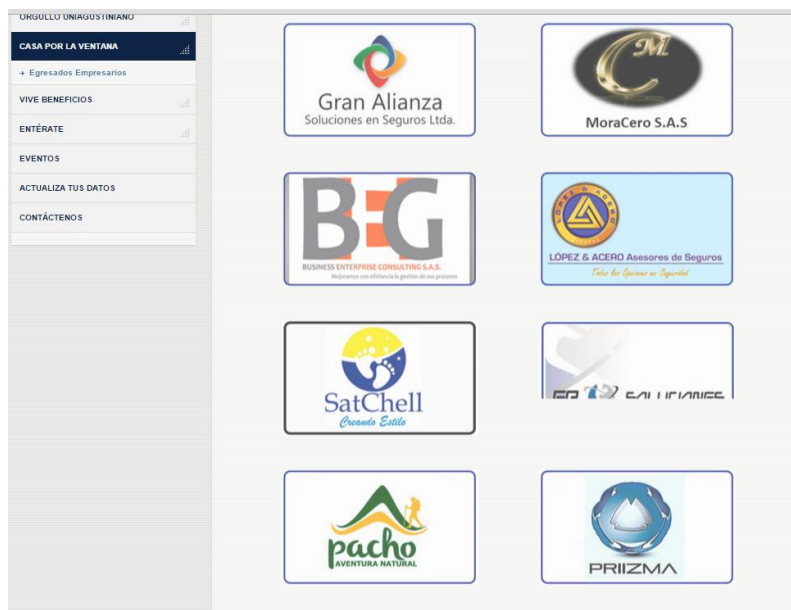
ORGULLO UNIAGUSTINIANO
CASA POR LA VENTANA
+ Egresados Empresarios
VIVE BENEFICIOS
ENTÉRATE
EVENTOS
ACTUALIZA TUS DATOS
CONTÁCTENOS

Gran Alianza
Soluciones en Seguros Ltda.

CM
MoraCero S.A.S

BEG
BUSINESS ENTERPRISE CONSULTING S.A.S.
Mejoramos con eficiencia la gestión de sus procesos

LÓPEZ & ACERO
LÓPEZ & ACERO Asesores de Seguros
Todas las Opciones en Seguridad

SatChell
Creando Estilo

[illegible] SOLUCIONES

pacho
AVENTURA NATURAL

PRIIZMA